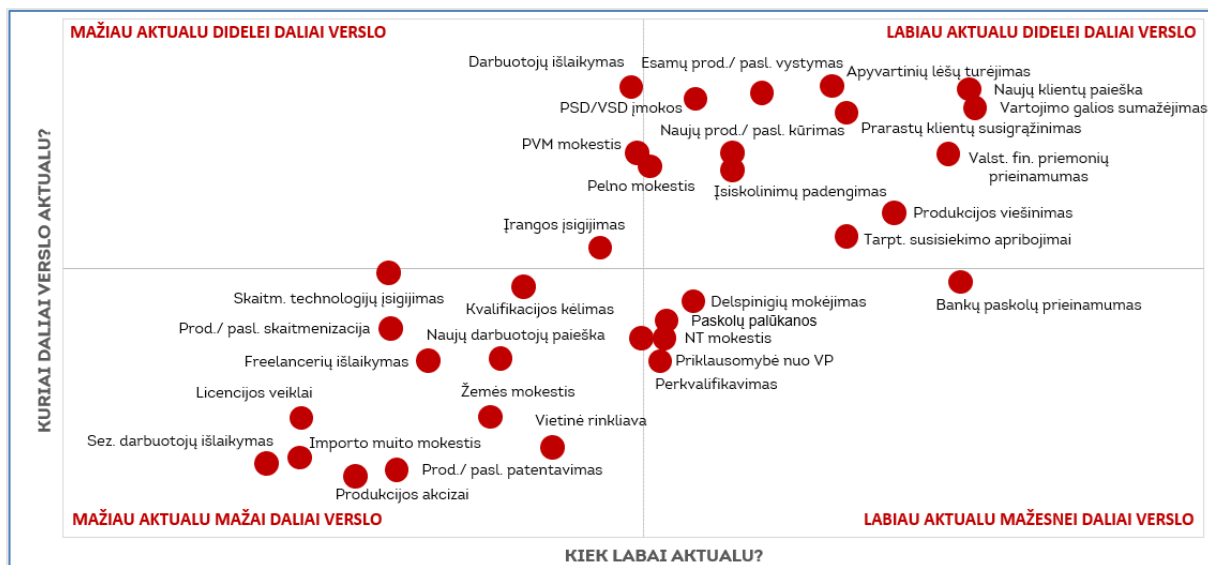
MAŽIAU AKTUALU DIDELEI DALIAI VERSLO

LABIAU AKTUALU DIDELEI DALIAI VERSLO

KURIAI DALIAI VERSLO AKTUALU?

Darbuotojų išlaikymas
Esamų prod./ pasl. vystymas
Apyvartinių lėšų turėjimas
Naujų klientų paieška
Vartojimo galios sumažėjimas
PSD/VSD įmokos
Naujų prod./ pasl. kūrimas
Prarastų klientų susigrąžinimas
PVM mokestis
Valst. fin. priemonių prieinamumas
Pelno mokestis
Įsiskolinimų padengimas
Produkcijos viešinimas
Įrangos įsigijimas
Tarpt. susisiekimo apribojimai
Bankų paskolų prieinamumas
Skaitm. technologijų įsigijimas
Kvalifikacijos kėlimas
Delspinigių mokėjimas
Paskolų palūkanos
Prod./ pasl. skaitmenizacija
Naujų darbuotojų paieška
NT mokestis
Freelancerių išlaikymas
Priklausomybė nuo VP
Perkvalifikavimas
Licencijos veiklai
Žemės mokestis
Vietinė rinkliava
Sez. darbuotojų išlaikymas
Importo muito mokestis
Prod./ pasl. patentavimas
Produkcijos akcizai

MAŽIAU AKTUALU MAŽAI DALIAI VERSLO

LABIAU AKTUALU MAŽESNEI DALIAI VERSLO

KIEK LABAI AKTUALU?